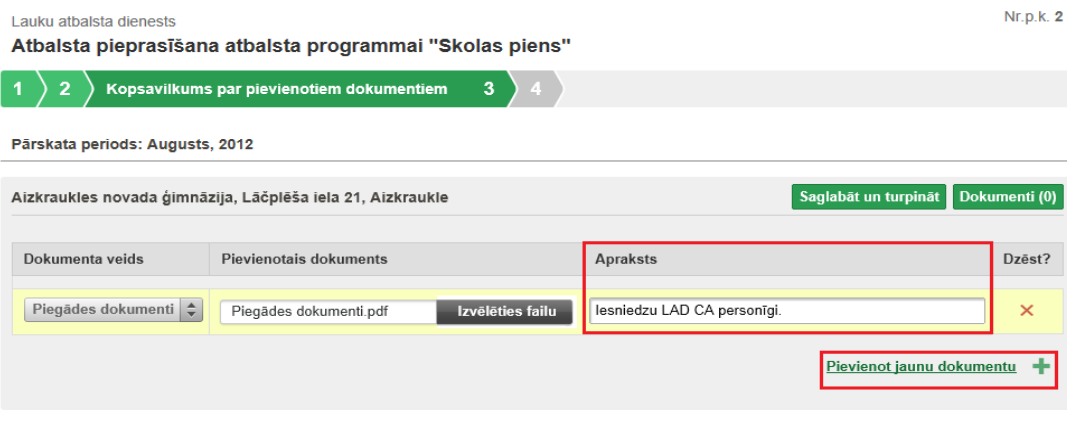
Lauku atbalsta dienests

Nr.p.k. 2

Atbalsta pieprasīšana atbalsta programmai "Skolas piens"

1 2 Kopsavilkums par pievienotiem dokumentiem 3 4

Pārskata periods: Augusts, 2012

Aizkraukles novada ģimnāzija, Lāčplēša iela 21, Aizkraukle

Saglabāt un turpināt Dokumenti (0)

| Dokumenta veids | Pievienotais dokuments | Apraksts | Dzēst? |
|---|---|---|---|
| Piegādes dokumenti | Piegādes dokumenti.pdf Izvēlēties failu | Iesniedzu LAD CA personīgi. | ✕ |

Pievienot jaunu dokumentu